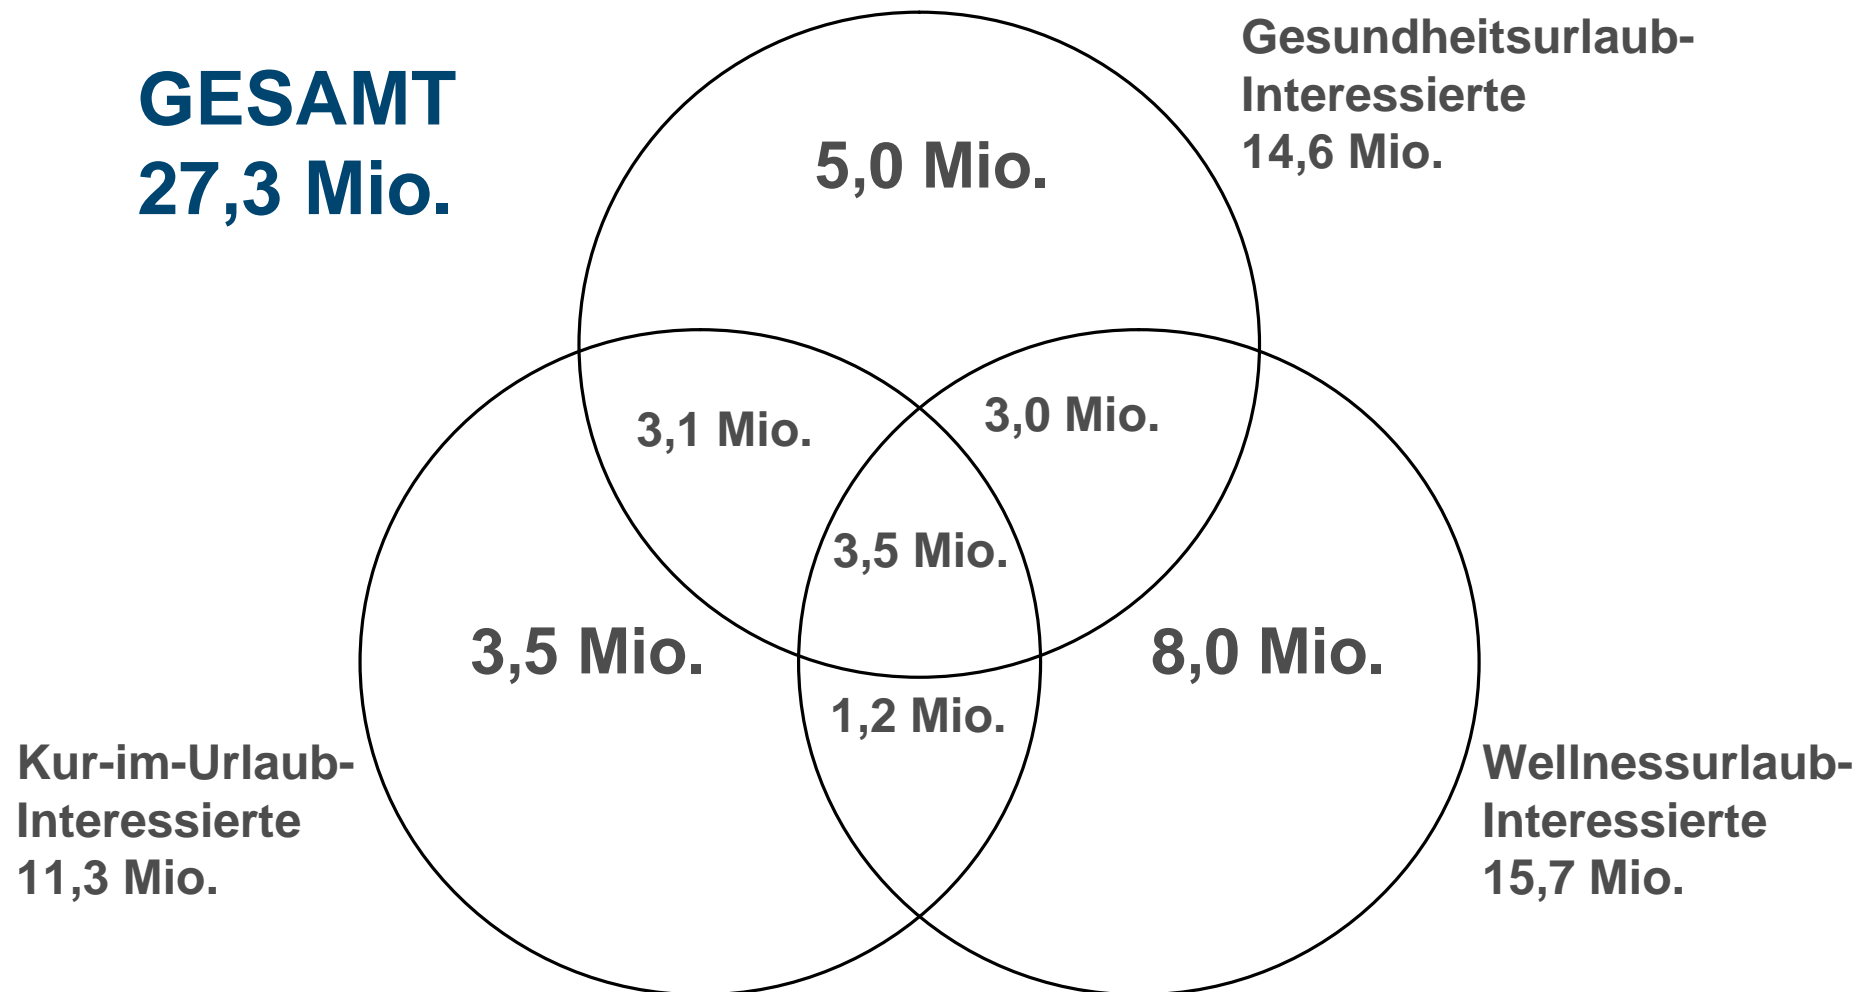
GESAMT
27,3 Mio.

Gesundheitsurlaub-Interessierte
14,6 Mio.

5,0 Mio.

3,1 Mio.

3,0 Mio.

3,5 Mio.

3,5 Mio.

8,0 Mio.

1,2 Mio.

Kur-im-Urlaub-Interessierte
11,3 Mio.

Wellnessurlaub-Interessierte
15,7 Mio.